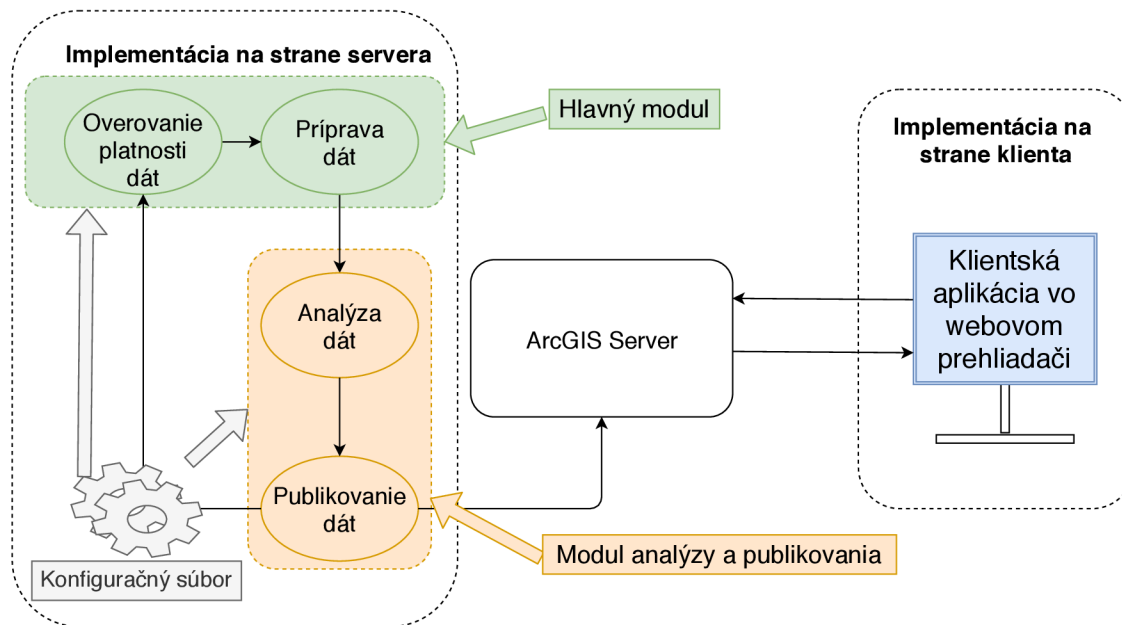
Implementácia na strane servera

Overovanie platnosti dát

Príprava dát

Hlavný modul

Implementácia na strane klienta

Analýza dát

ArcGIS Server

Klientská aplikácia vo webovom prehliadači

Publikovanie dát

Konfiguračný súbor

Modul analýzy a publikovania